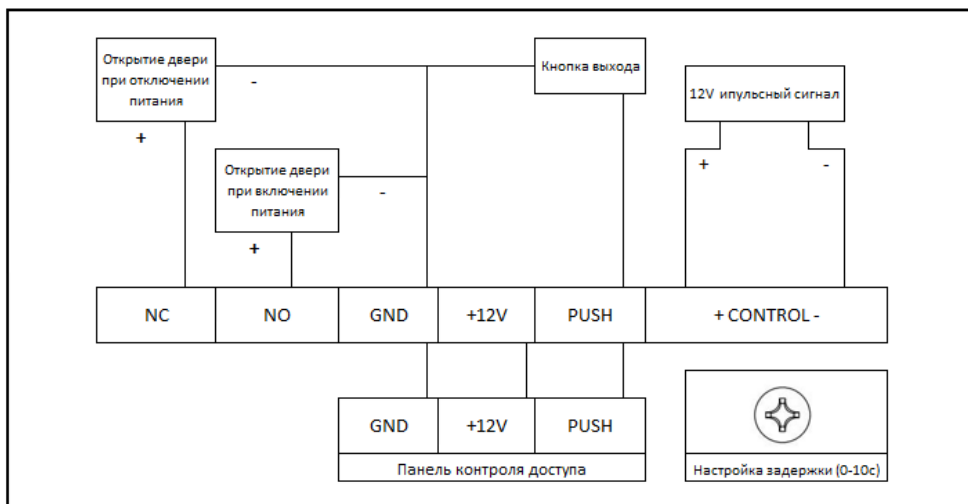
Открытие двери при отключении питания

-

+

Кнопка выхода

12V ипульсный сигнал

+

-

Открытие двери при включении питания

-

+

NC

NO

GND

+12V

PUSH

+ CONTROL -

GND

+12V

PUSH

Панель контроля доступа

Настройка задержки (0-10с)